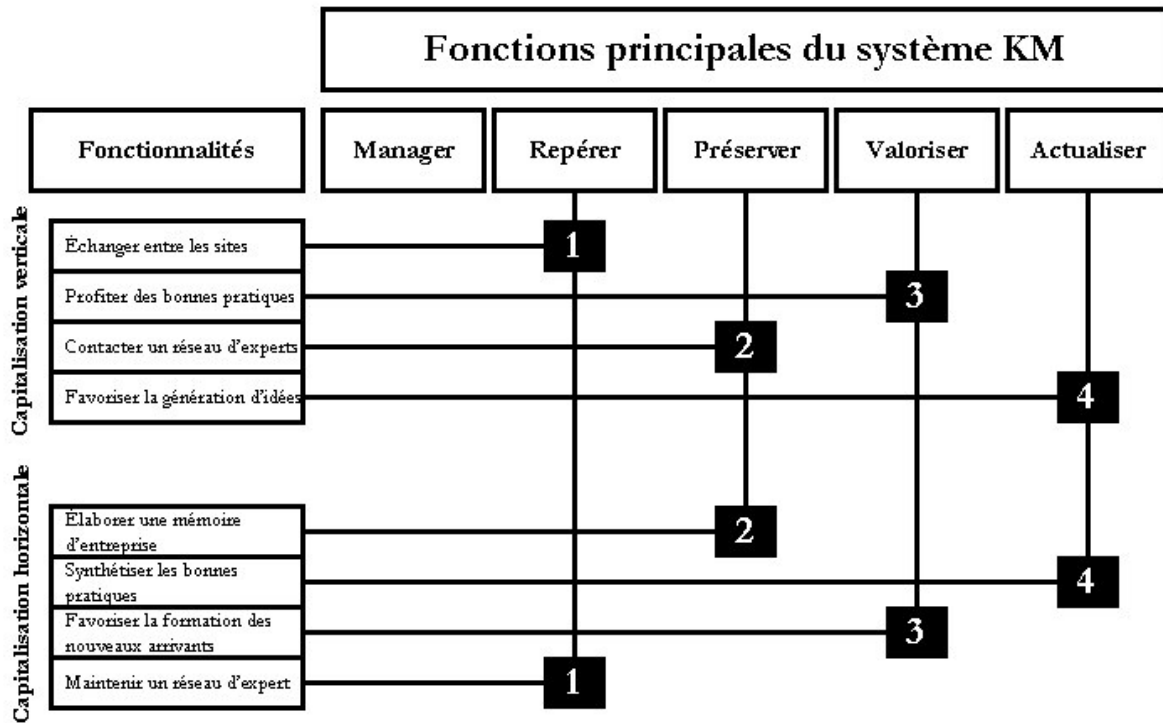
Fonctions principales du système KM

Fonctionnalités

Manager

Repérer

Préserver

Valoriser

Actualiser

Capitalisation verticale

Échanger entre les sites

1

Profiter des bonnes pratiques

3

Contacter un réseau d'experts

2

Favoriser la génération d'idées

4

Capitalisation horizontale

Élaborer une mémoire d'entreprise

2

Synthétiser les bonnes pratiques

4

Favoriser la formation des nouveaux arrivants

3

Maintenir un réseau d'expert

1